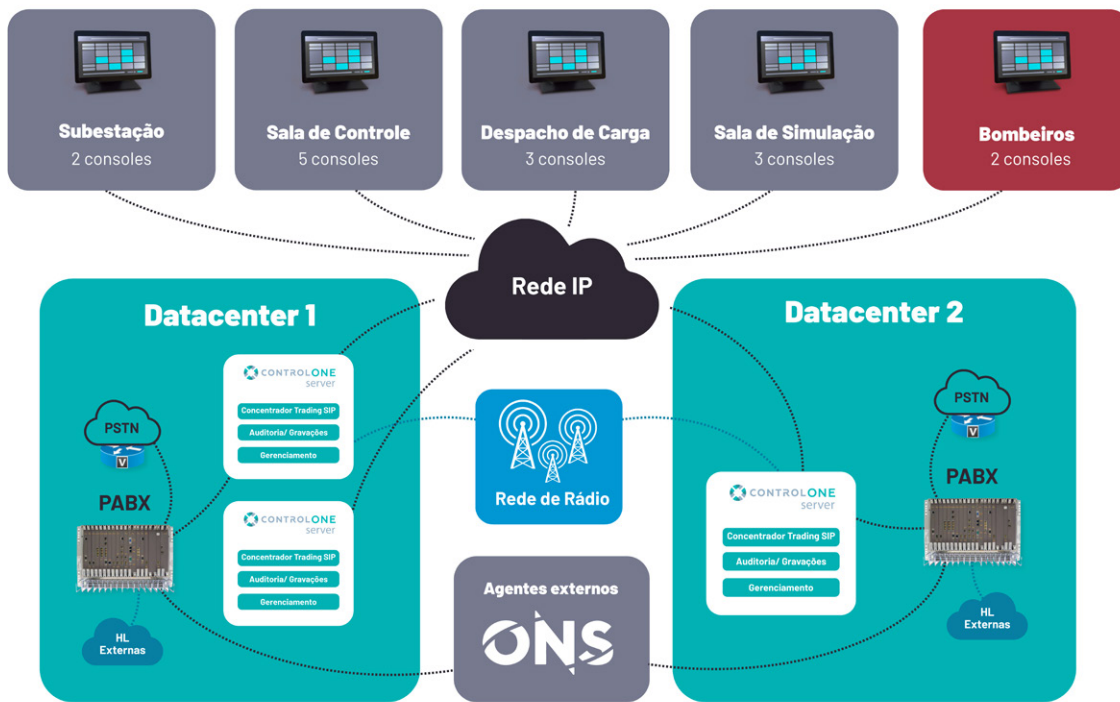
Subestação
2 consoles

Sala de Controle
5 consoles

Despacho de Carga
3 consoles

Sala de Simulação
3 consoles

Bombeiros
2 consoles

Rede IP

Datacenter 1

PSTN

V

PABX

HL
Externas

CONTROLONE
server
Concentrador Trading SIP
Auditoria/ Gravações
Gerenciamento

CONTROLONE
server
Concentrador Trading SIP
Auditoria/ Gravações
Gerenciamento

Rede de Rádio

Agentes externos

ONS

Datacenter 2

PSTN

V

PABX

CONTROLONE
server
Concentrador Trading SIP
Auditoria/ Gravações
Gerenciamento

HL
Externas